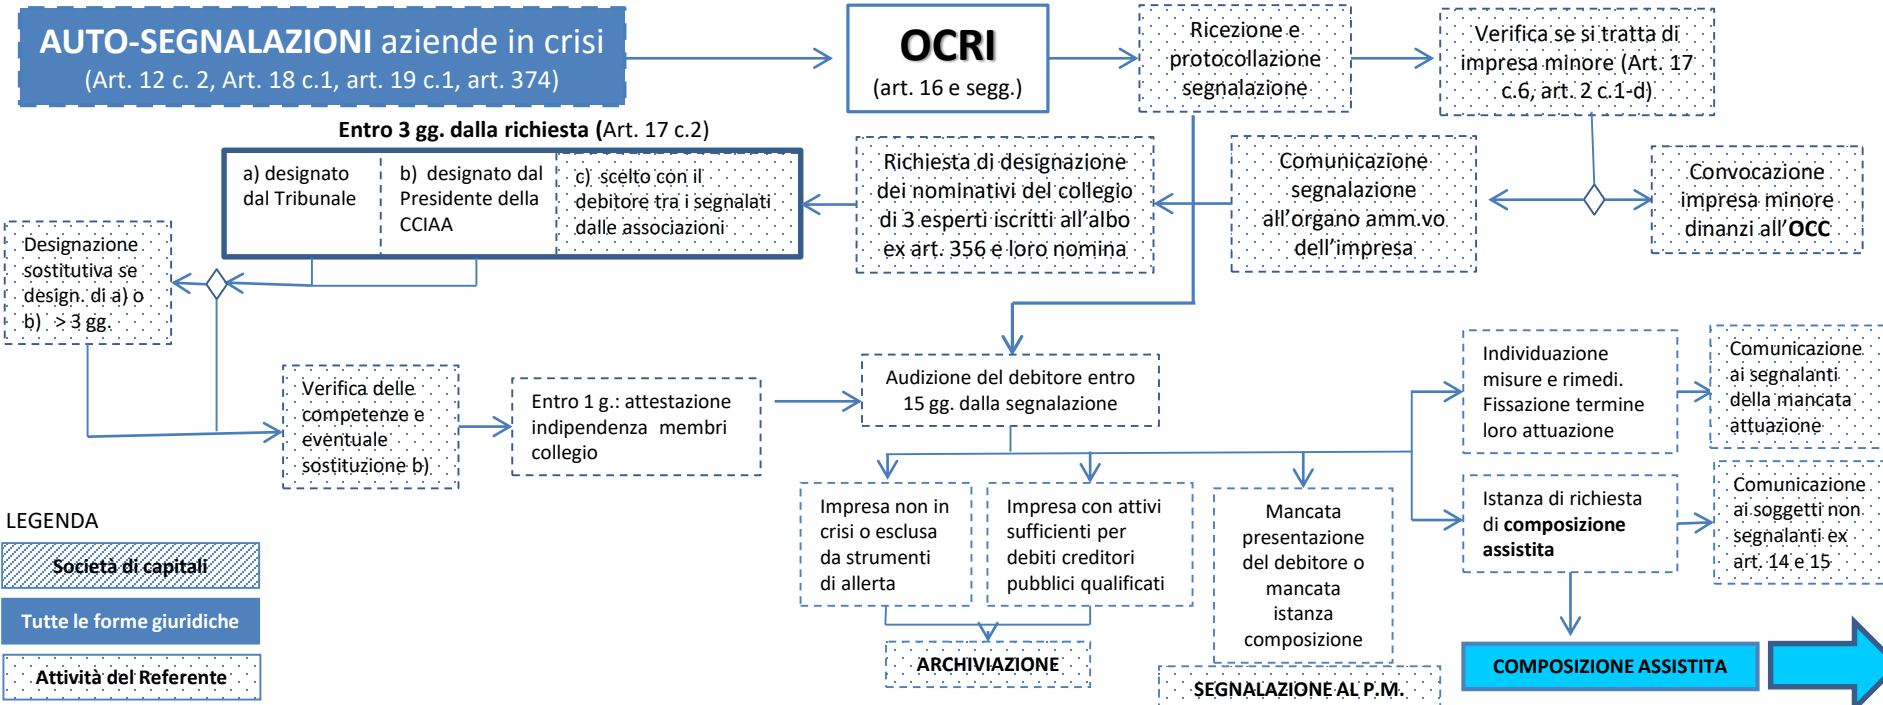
AUTO-SEGNALAZIONI aziende in crisi
(Art. 12 c. 2, Art. 18 c.1, art. 19 c.1, art. 374)

OCRI
(art. 16 e segg.)

Ricezione e protocollazione segnalazione

Verifica se si tratta di impresa minore (Art. 17 c.6, art. 2 c.1-d)

Entro 3 gg. dalla richiesta (Art. 17 c.2)

a) designato dal Tribunale

b) designato dal Presidente della CCIAA

c) scelto con il debitore tra i segnalati dalle associazioni

Richiesta di designazione dei nominativi del collegio di 3 esperti iscritti all'albo ex art. 356 e loro nomina

Comunicazione segnalazione all'organo amm.vo dell'impresa

Convocazione impresa minore dinanzi all'OCC

Designazione sostitutiva se design. di a) o b) > 3 gg.

Verifica delle competenze e eventuale sostituzione b)

Entro 1 g.: attestazione indipendenza membri collegio

Audizione del debitore entro 15 gg. dalla segnalazione

Individuazione misure e rimedi. Fissazione termine loro attuazione

Comunicazione ai segnalanti della mancata attuazione

Istanza di richiesta di composizione assistita

Comunicazione ai soggetti non segnalanti ex art. 14 e 15

Impresa non in crisi o esclusa da strumenti di allerta

Impresa con attivi sufficienti per debiti creditori pubblici qualificati

Mancata presentazione del debitore o mancata istanza composizione

ARCHIVIAZIONE

SEGNALAZIONE AL P.M.

COMPOSIZIONE ASSISTITA

LEGENDA
Società di capitali
Tutte le forme giuridiche
Attività del Referente